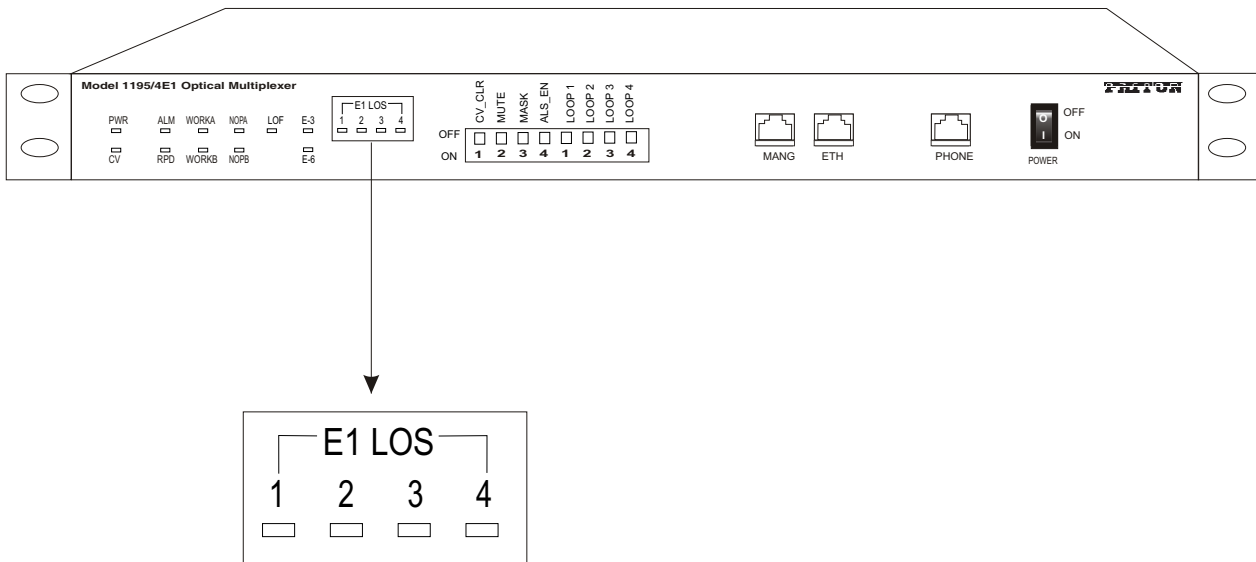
Model 1195/4E1 Optical Multiplexer

PATTON

PWR
CV
ALM
RPD
WORKA
WORKB
NOPA
NOPB
LOF
E-3
E-6

E1 LOS
1 2 3 4

CV_CLR
MUTE
MASK
ALS_EN
LOOP 1
LOOP 2
LOOP 3
LOOP 4

OFF
ON
1 2 3 4 1 2 3 4

MANG
ETH
PHONE

OFF
ON
POWER

E1 LOS
1 2 3 4